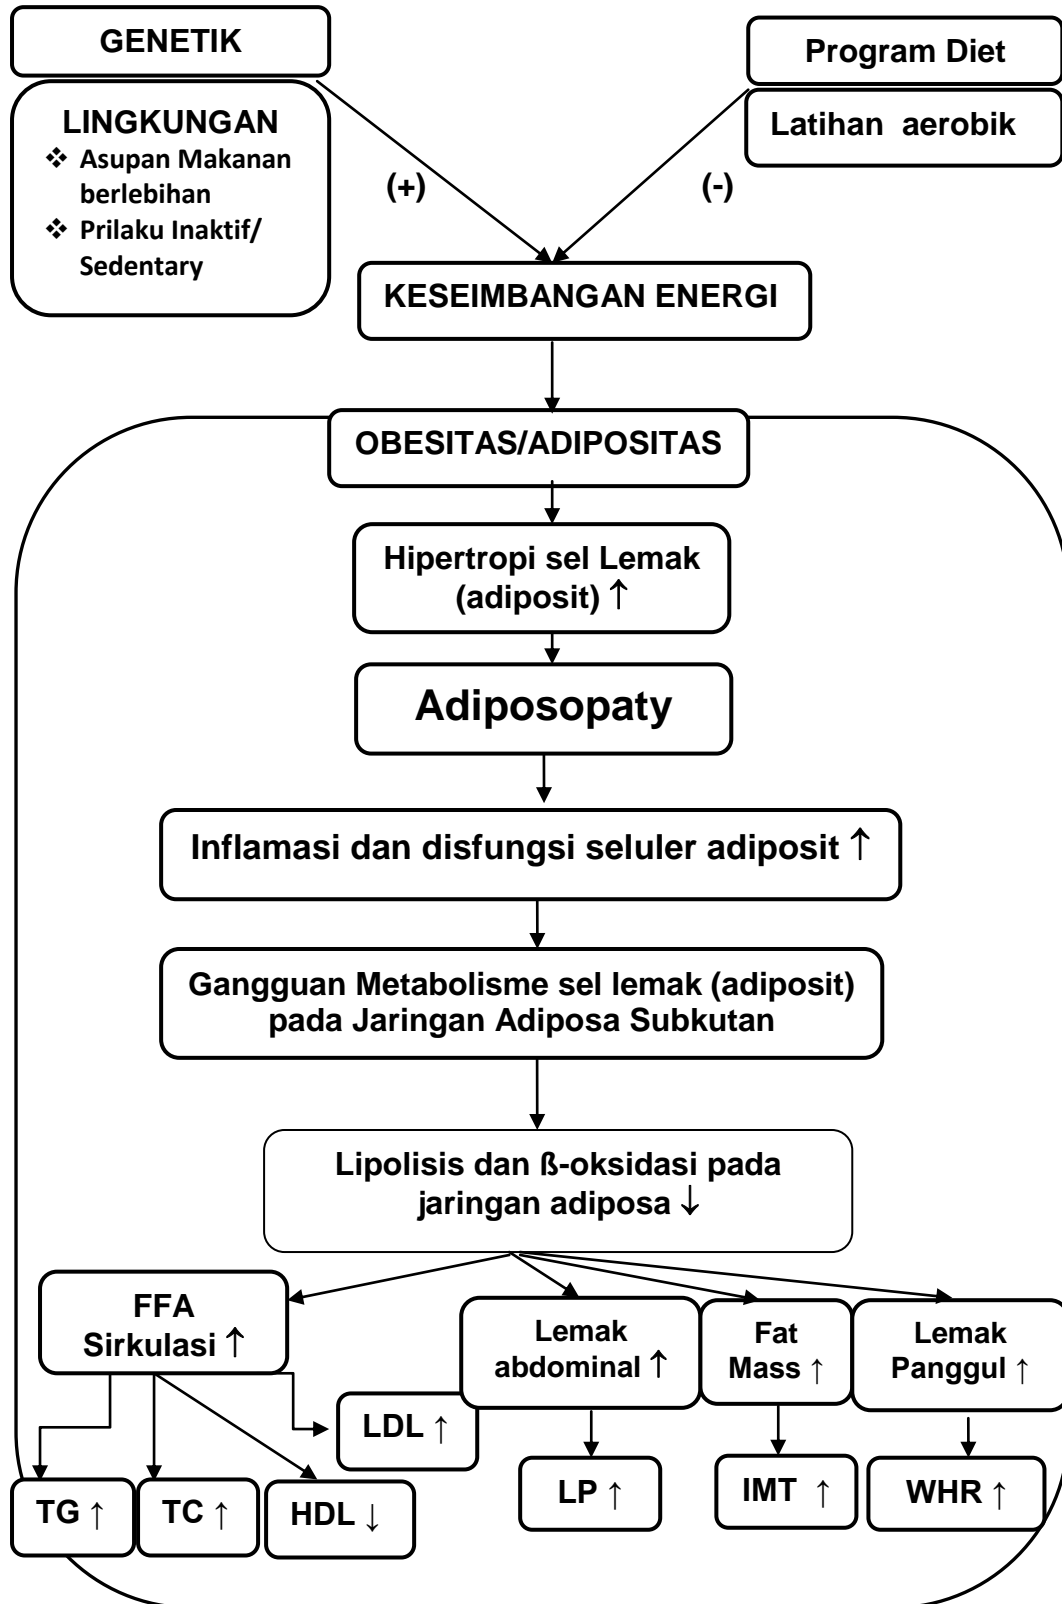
GENETIK

LINGKUNGAN
❖ Asupan Makanan berlebihan
❖ Prilaku Inaktif/ Sedentary

Program Diet

Latihan aerobik

(+)

(-)

KESEIMBANGAN ENERGI

OBESITAS/ADIPOSITAS

Hipertropi sel Lemak (adiposit) ↑

Adiposopaty

Inflamasi dan disfungsi seluler adiposit ↑

Gangguan Metabolisme sel lemak (adiposit) pada Jaringan Adiposa Subkutan

Lipolisis dan ß-oksidasi pada jaringan adiposa ↓

FFA Sirkulasi ↑

Lemak abdominal ↑

Fat Mass ↑

Lemak Panggul ↑

LDL ↑

TG ↑

TC ↑

HDL ↓

LP ↑

IMT ↑

WHR ↑